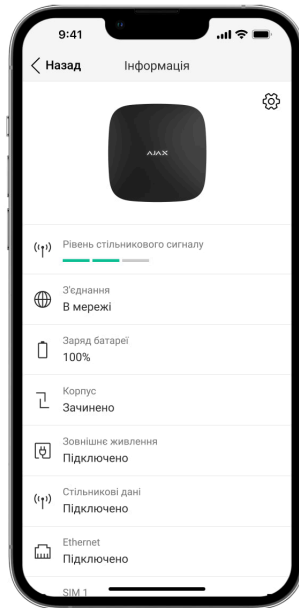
9:41

Назад Інформація

AJAX

Рівень стільникового сигналу

З'єднання
В мережі

Заряд батареї
100%

Корпус
Зачинено

Зовнішнє живлення
Підключено

Стільникові дані
Підключено

Ethernet
Підключено

SIM 1